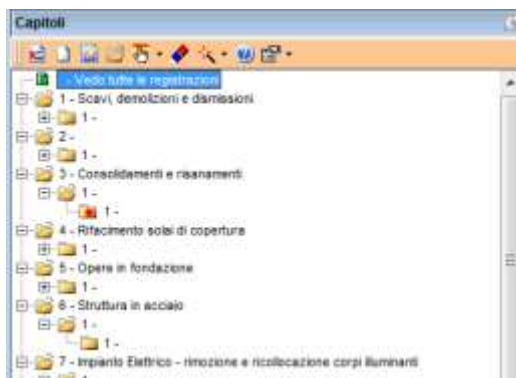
Capitoli

- Vedo tutte le registrazioni
1 - Scavi, demolizioni e dismissioni
1 -
2 -
1 -
3 - Consolidamenti e risanamenti
1 -
1 -
4 - Rifacimento solai di copertura
1 -
5 - Opere in fondazione
1 -
6 - Struttura in acciaio
1 -
1 -
7 - Impianto Elettrico - rimozione e ricollocazione corpi illuminanti